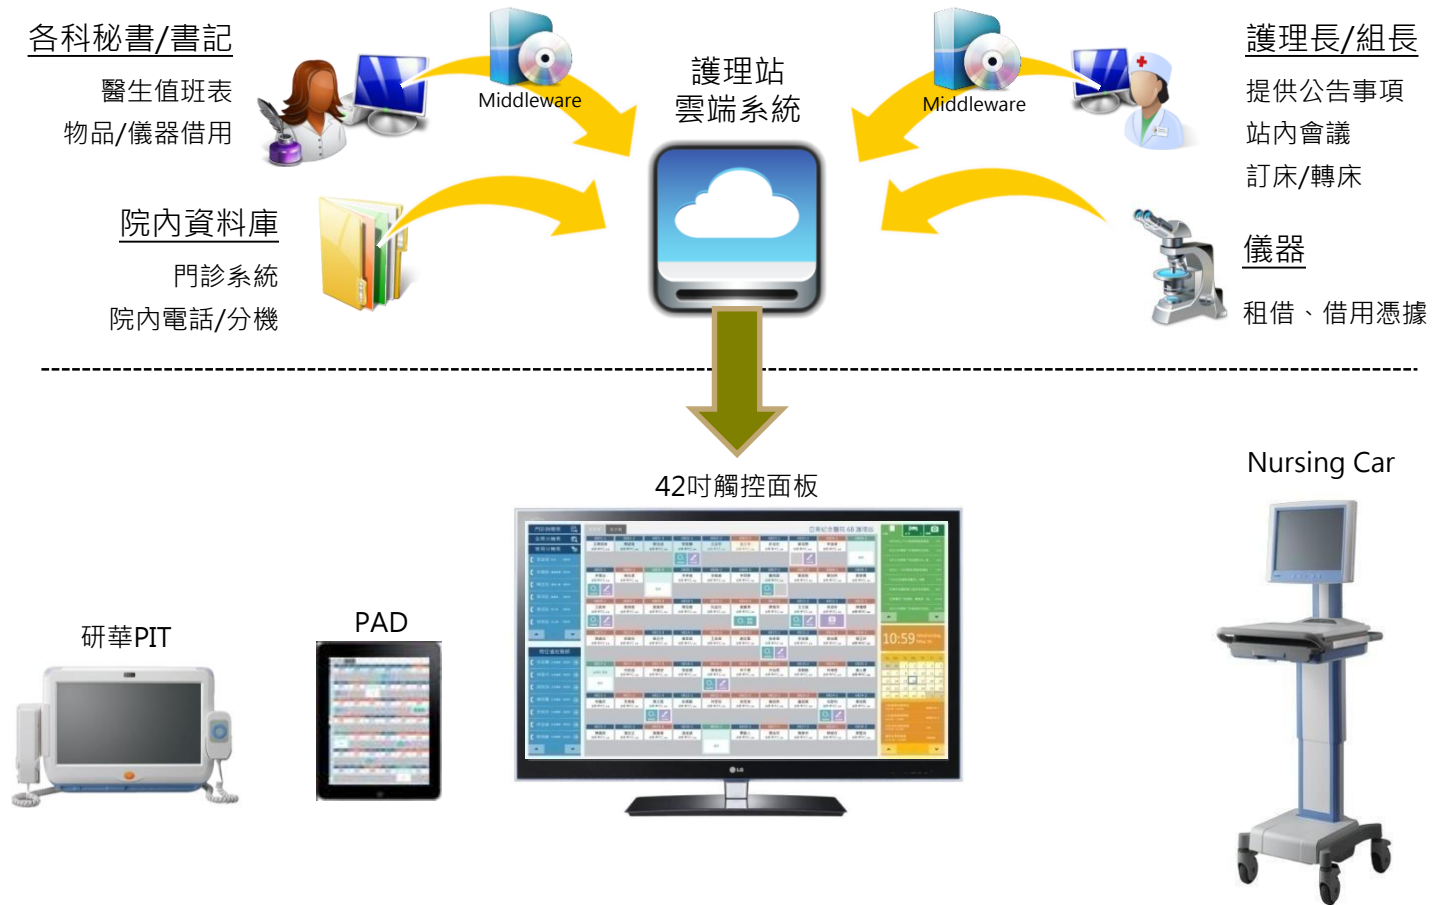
各科秘書/書記
醫生值班表
物品/儀器借用

Middleware

護理站
雲端系統

Middleware

護理長/組長
提供公告事項
站內會議
訂床/轉床

院內資料庫
門診系統
院內電話/分機

儀器
租借、借用憑據

42吋觸控面板

Nursing Car

研華PIT

PAD

10:59